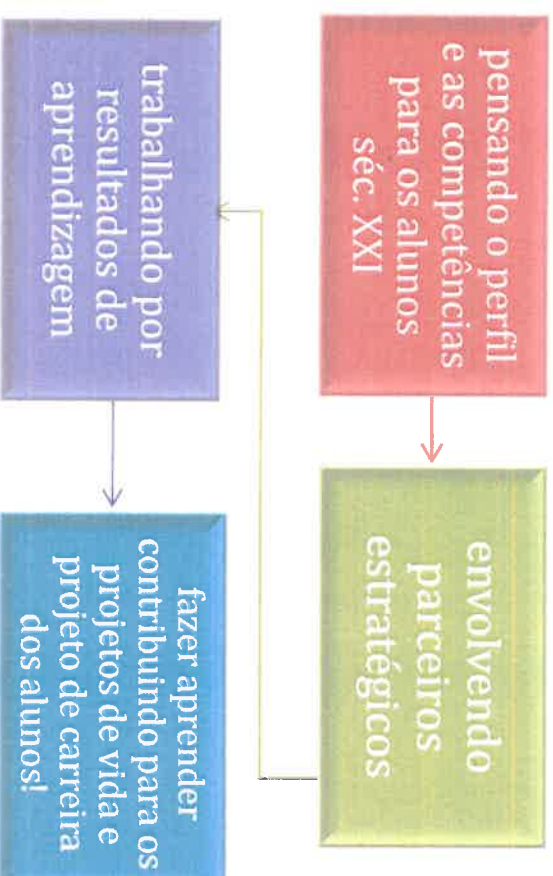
pensando o perfil e as competências para os alunos séc. XXI

envolvendo parceiros estratégicos

trabalhando por resultados de aprendizagem

fazer aprender contribuindo para os projetos de vida e projeto de carreira dos alunos!